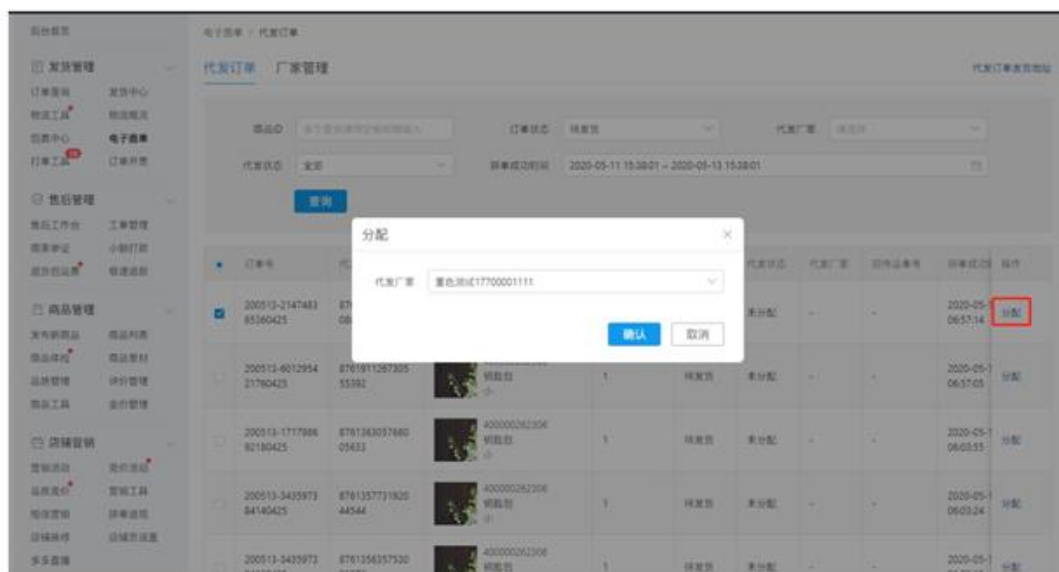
后台首页

发货管理
订单查询 发货中心
物流工具 物流服务
包裹中心 电子面单
打单工具 订单开票

售后管理
售后工作台 工单管理
售后单证 小额打款
退货包运 极速退款

商品管理
发布新商品 商品列表
商品体检 商品素材
品质管理 评价管理
商品工具 定价管理

店铺营销
营销活动 签约活动
品牌签约 营销工具
短信营销 拼单返现
店铺装修 店铺页面设置
多多直播

电子面单 / 代发订单

代发订单 厂家管理

代发订单使用说明

商品ID 请输入
订单状态 待发货
代发厂家 请选择
代发状态 全部
拼单成功时间 2020-05-11 15:38:01 ~ 2020-05-13 15:38:01

查询

订单号 代发状态 代发厂家 回传运单号 拼单成功时 操作

200513-214748365360425 未分配 - - 2020-05-1 06:57:14 分配

200513-601295421760425 8761911267305 55392 400000262306 钢胆壶 1 待发货 未分配 - - 2020-05-1 06:57:05 分配

200513-171798682180425 8761363057680 05633 400000262306 钢胆壶 1 待发货 未分配 - - 2020-05-1 06:03:55 分配

200513-343597384140425 8761357731920 44544 400000262306 钢胆壶 1 待发货 未分配 - - 2020-05-1 06:03:24 分配

200513-3435973 8761356357530 400000262306 钢胆壶 1 待发货 未分配 - - 2020-05-1 分配

分配
代发厂家 星色测试17700001111
确认 取消